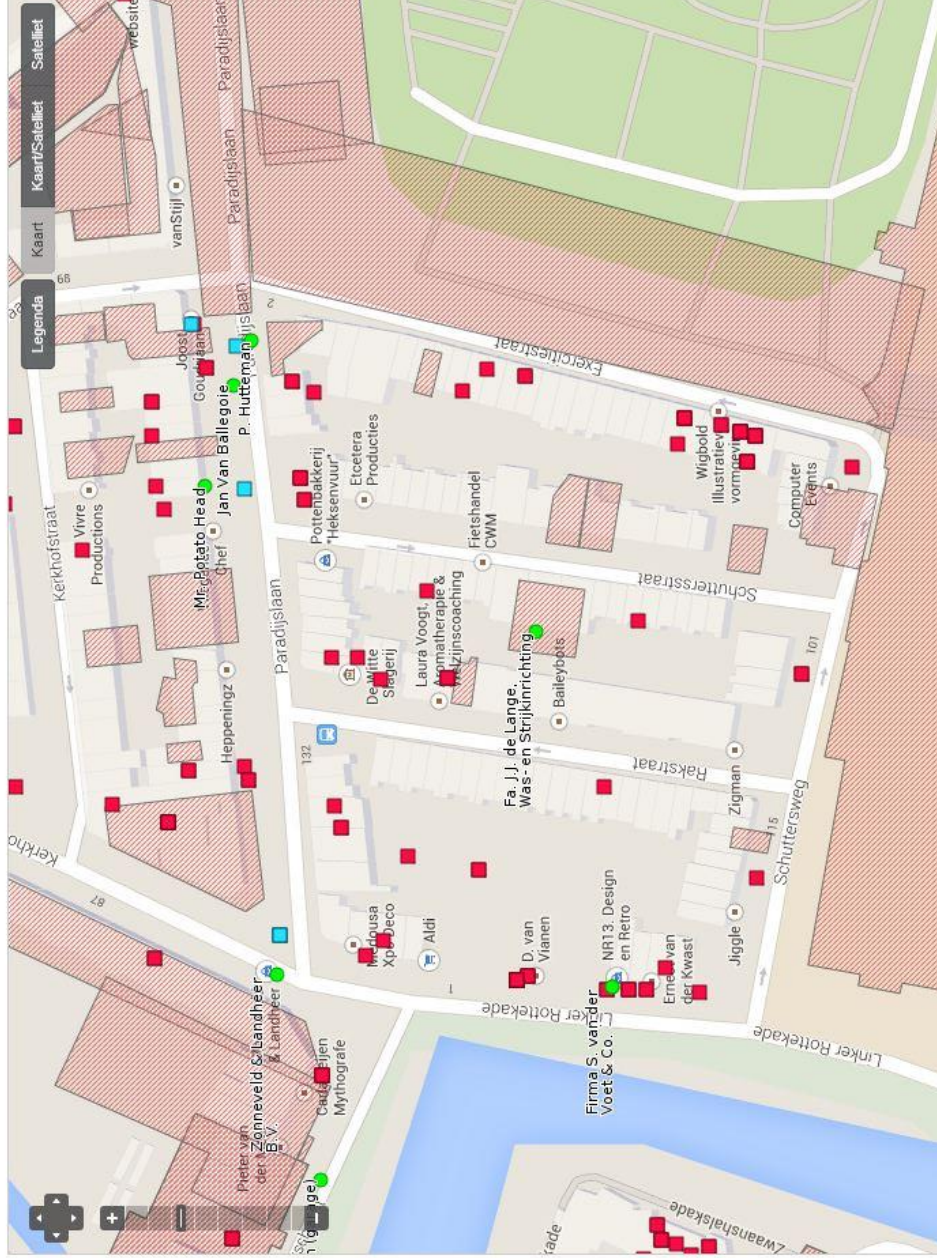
Satelliet
Kaart/Satelliet
Kaart
Legenda
website
vanStijl
Paradijslaan
Paradijslaan
Paradijslaan
Paradijslaan
89
Joost
Goudsmaan
P. Hutteman
Jan Van Ballegoie
Mr. Potato Head
Chef
Kerkhofstraat
Vivre Productions
Heppeningz
Kerkho
87
Pieter van der Zonneveld & Landheer & Landheer B.V.
Cadeautjes Mythografie
(garage)
2
Exercitiestraat
Etcetera Producties
Pottenbakkerij "Heksenvuur"
Fietshandel CWM
Wigbold Illustratie vormgeving
Computer Events
Schuttersstraat
Laura Voogt, Aromatherapie & Welzijnscoaching
De Witte Stegerij
Baileybots
Fa. J.J. de Lange, Was- en Strijkinrichting
101
132
Rakstraat
Zigman
15
Schuttersweg
Medousa Xpo Deco
Aldi
D. van Vianen
NR13. Design en Retro
Ernest van der Kwast
Jiggle
Firma S. van der Voet & Co.
1
Linker Rottekade
Linker Rottekade
Zwaanshalskade
ade